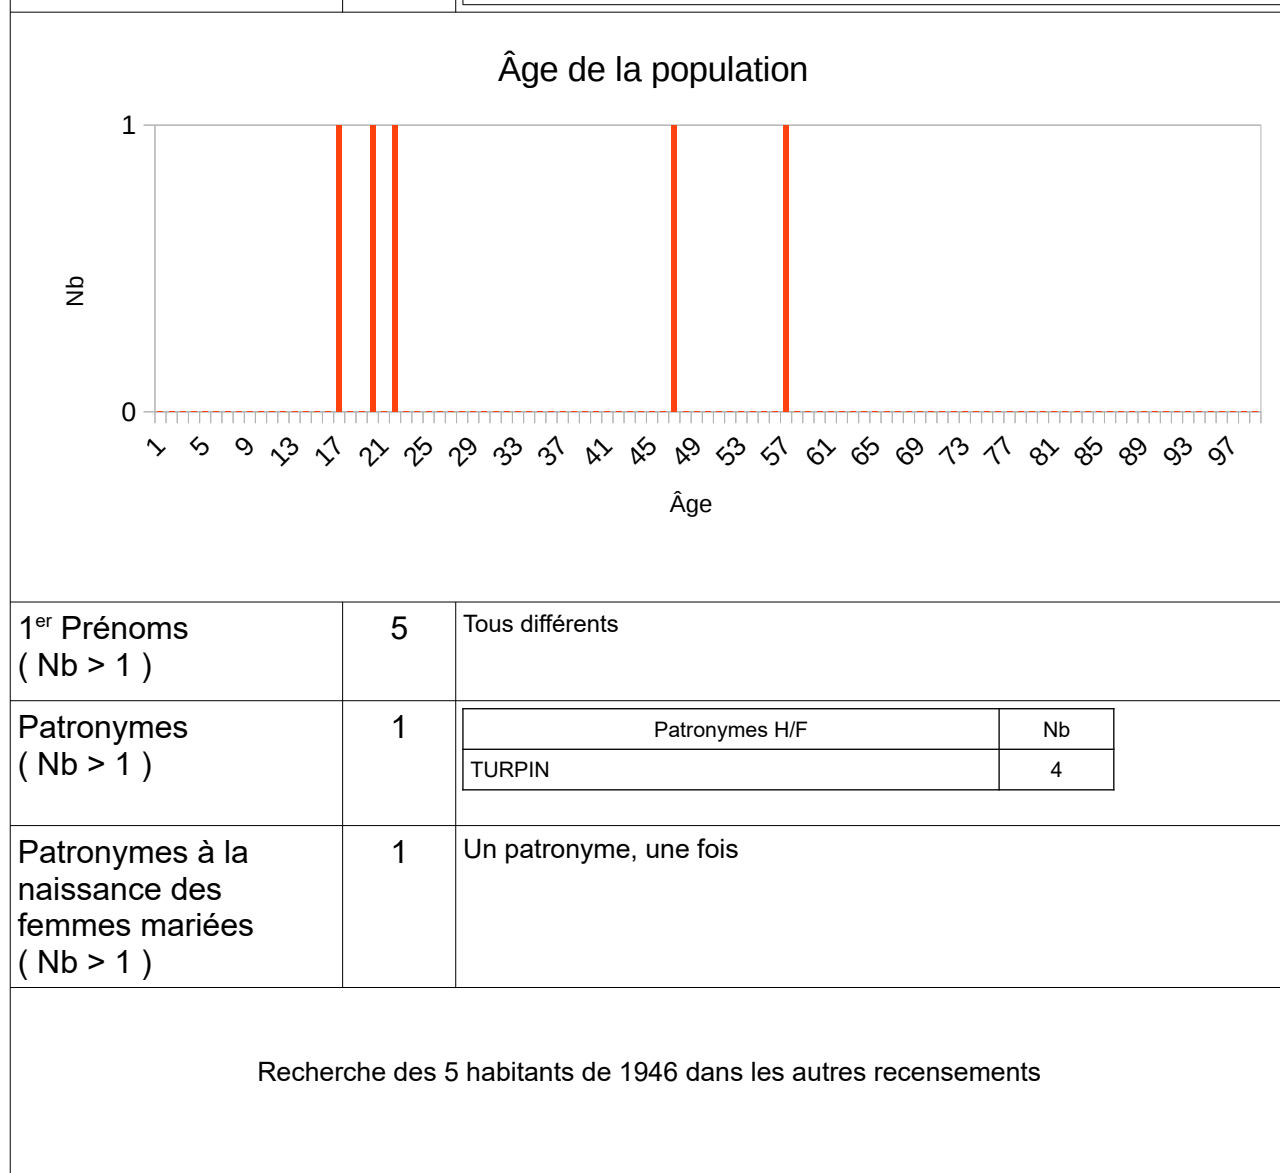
Âge de la population

1

0

Nb

1 5 9 13 17 21 25 29 33 37 41 45 49 53 57 61 65 69 73 77 81 85 89 93 97

Âge

| $1^{er}$ Prénoms ( Nb > 1 ) | 5 | Tous différents |
|---|---|---|
| Patronymes ( Nb > 1 ) | 1 | <table><tr><th>Patronymes H/F</th><th>Nb</th></tr><tr><td>TURPIN</td><td>4</td></tr></table> |
| Patronymes à la naissance des femmes mariées ( Nb > 1 ) | 1 | Un patronyme, une fois |

Recherche des 5 habitants de 1946 dans les autres recensements